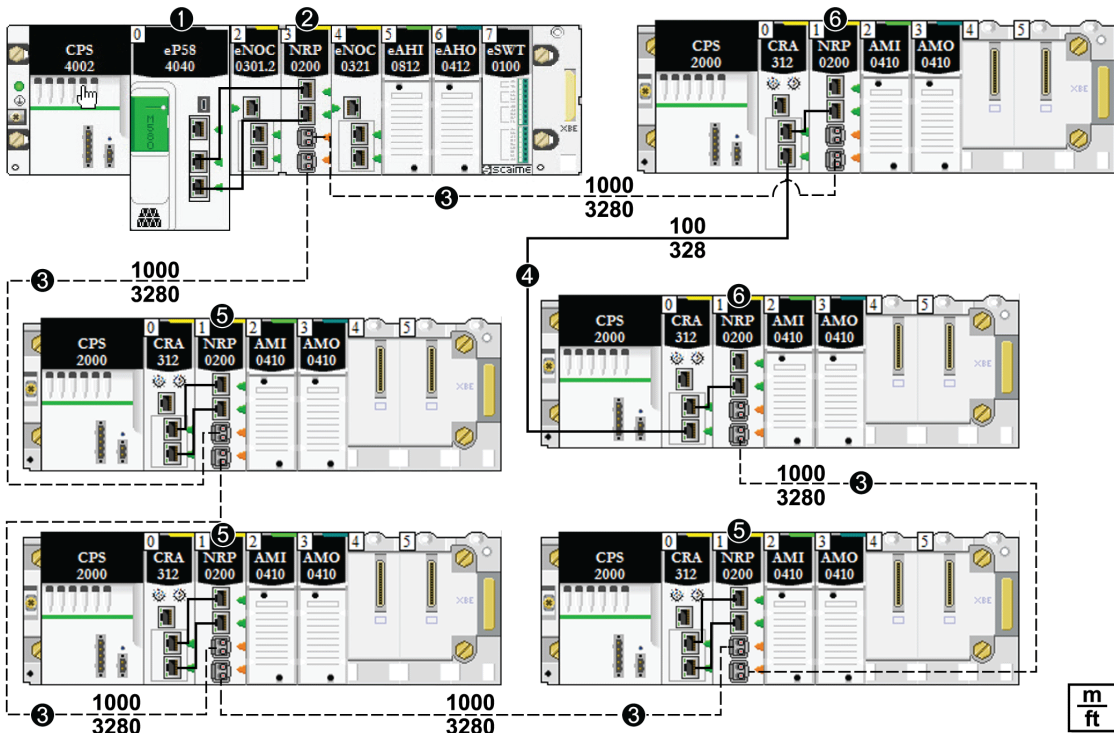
1
CPS 4002
0
eP58 4040
2
eNOC 0301.2
2
3
NRP 0200
4
eNOC 0321
5
eAHI 0812
6
eAHO 0412
7
eSWT 0100
scaime

CPS 2000
0
CRA 312
6
1
NRP 0200
2
AMI 0410
3
AMO 0410
4
5

3
1000
3280

100
328
4

3
1000
3280

CPS 2000
0
CRA 312
5
1
NRP 0200
2
AMI 0410
3
AMO 0410
4
5

CPS 2000
0
CRA 312
6
1
NRP 0200
2
AMI 0410
3
AMO 0410
4
5

1000
3280
3

CPS 2000
0
CRA 312
5
1
NRP 0200
2
AMI 0410
3
AMO 0410
4
5

CPS 2000
0
CRA 312
5
1
NRP 0200
2
AMI 0410
3
AMO 0410
4
5

3
1000
3280

1000
3280
3

$\frac{m}{ft}$